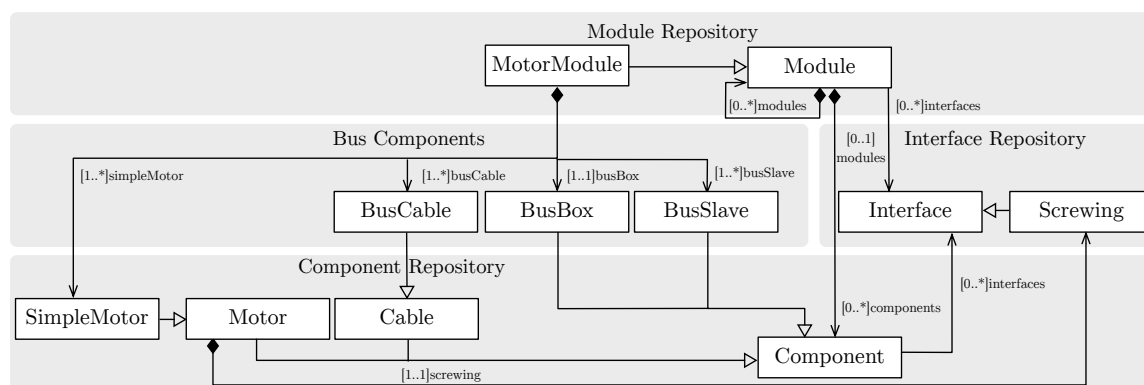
Module Repository

MotorModule

Module

[0..*]modules

[0..*]interfaces

Bus Components

Interface Repository

[0..1] modules

[1..*]simpleMotor

[1..*]busCable

[1..1]busBox

[1..*]busSlave

BusCable

BusBox

BusSlave

Interface

Screwing

Component Repository

[0..*]interfaces

SimpleMotor

Motor

Cable

[0..*]components

Component

[1..1]screwing